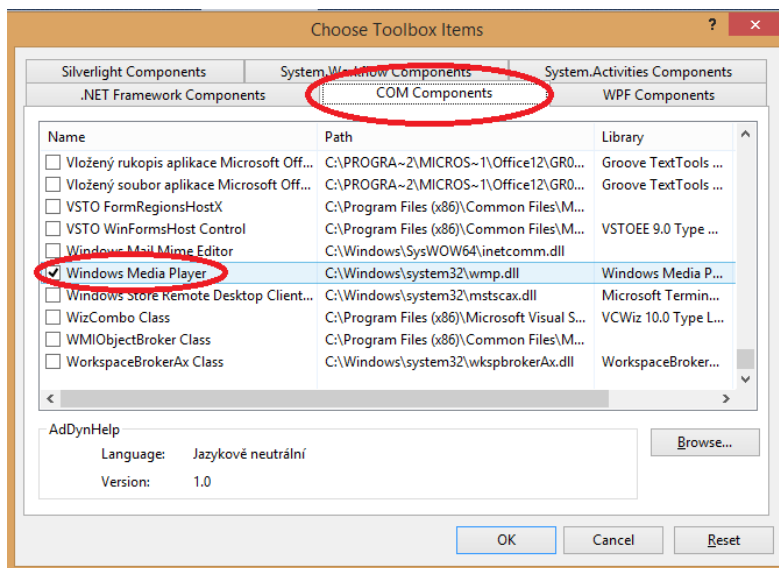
Choose Toolbox Items

?

Silverlight Components | System.Workflow Components | System.Activities Components
.NET Framework Components | COM Components | WPF Components

| Name | Path | Library |
|---|---|---|
| Vložený rukopis aplikace Microsoft Off... | C:\PROGRA~2\MICROS~1\Office12\GR0... | Groove TextTools ... |
| Vložený soubor aplikace Microsoft Off... | C:\PROGRA~2\MICROS~1\Office12\GR0... | Groove TextTools ... |
| VSTO FormRegionsHostX | C:\Program Files (x86)\Common Files\M... | |
| VSTO WinFormsHost Control | C:\Program Files (x86)\Common Files\M... | VSTOEE 9.0 Type ... |
| Windows Mail Mime Editor | C:\Windows\SysWOW64\inetcomm.dll | |
| ✔ Windows Media Player | C:\Windows\system32\wmp.dll | Windows Media P... |
| Windows Store Remote Desktop Client... | C:\Windows\system32\mstscax.dll | Microsoft Termin... |
| WizCombo Class | C:\Program Files (x86)\Microsoft Visual S... | VCWiz 10.0 Type L... |
| WMIObjectBroker Class | C:\Program Files (x86)\Common Files\M... | |
| WorkspaceBrokerAx Class | C:\Windows\system32\wkspbrokerAx.dll | WorkspaceBroker... |

AdDynHelp
Language: Jazykově neutrální
Version: 1.0

Browse...

OK Cancel Reset